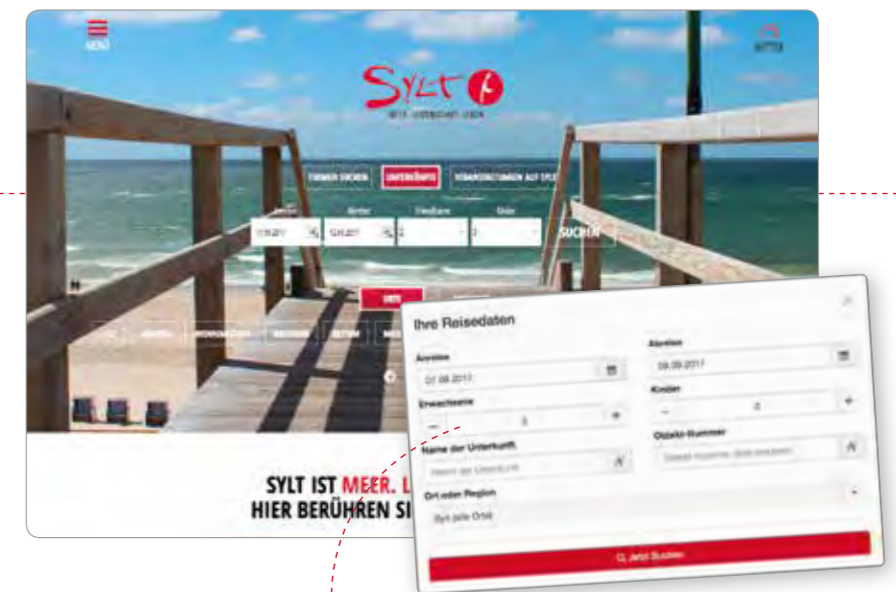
MENÜ

Sylt

WETTER

ZIMMER SUCHEN

UNTERKÜNFTE

VERANSTALTUNGEN AUF SYLT

Anreise

Abreise

Erwachsene

Kinder

SUCHEN

SYLT IST MEER. L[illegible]
HIER BERÜHREN SI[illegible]

Ihre Reisedaten

Anreise

07.09.2017

Abreise

08.09.2017

Erwachsene

2

Kinder

0

Name der Unterkunft

Objekt-Nummer

Ort oder Region

Sylt (alle Orte)

Jetzt Suchen